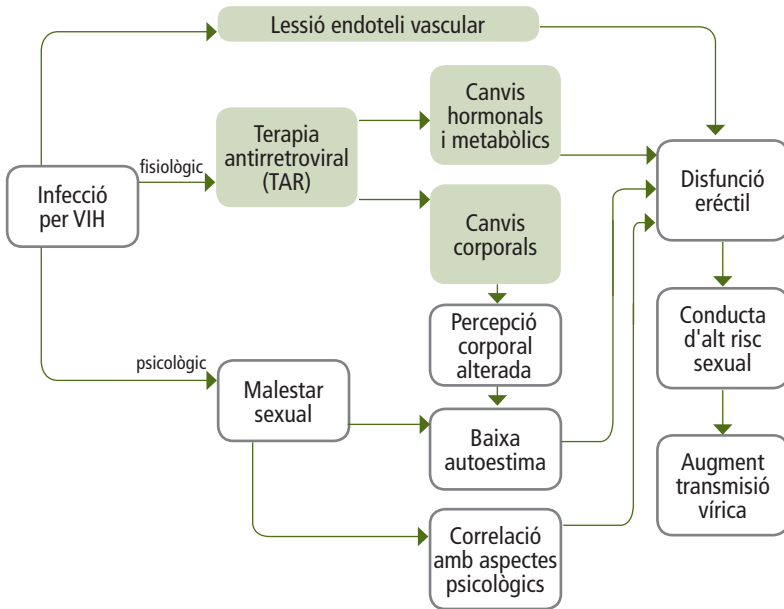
Lessió endoteli vascular

Infecció per VIH

fisiològic

Terapia antirretroviral (TAR)

Canvis hormonals i metabòlics

Canvis corporals

Disfunció erèctil

Percepció corporal alterada

psicològic

Malestar sexual

Baixa autoestima

Correlació amb aspectes psicològics

Conducta d'alt risc sexual

Augment transmisió vírica